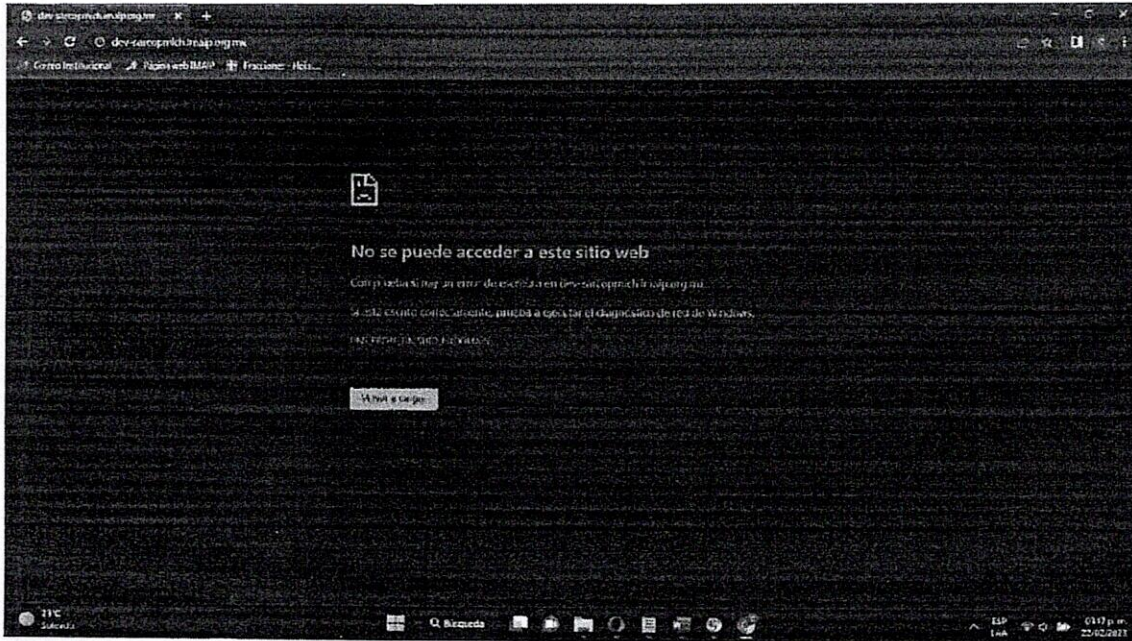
dev-sarcopmich.imaip.org.mx ×

dev-sarcopmich.imaip.org.mx

Correo Institucional Página web IMAIP Fracciones - Hoja...

No se puede acceder a este sitio web

Comprueba si hay un error de escritura en dev-sarcopmich.imaip.org.mx.

Si está escrito correctamente, prueba a ejecutar el diagnóstico de red de Windows.

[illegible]

Volver a cargar

21°C
Soleado

Búsqueda

ESP
LAA

03:17 p. m.
22/02/2023